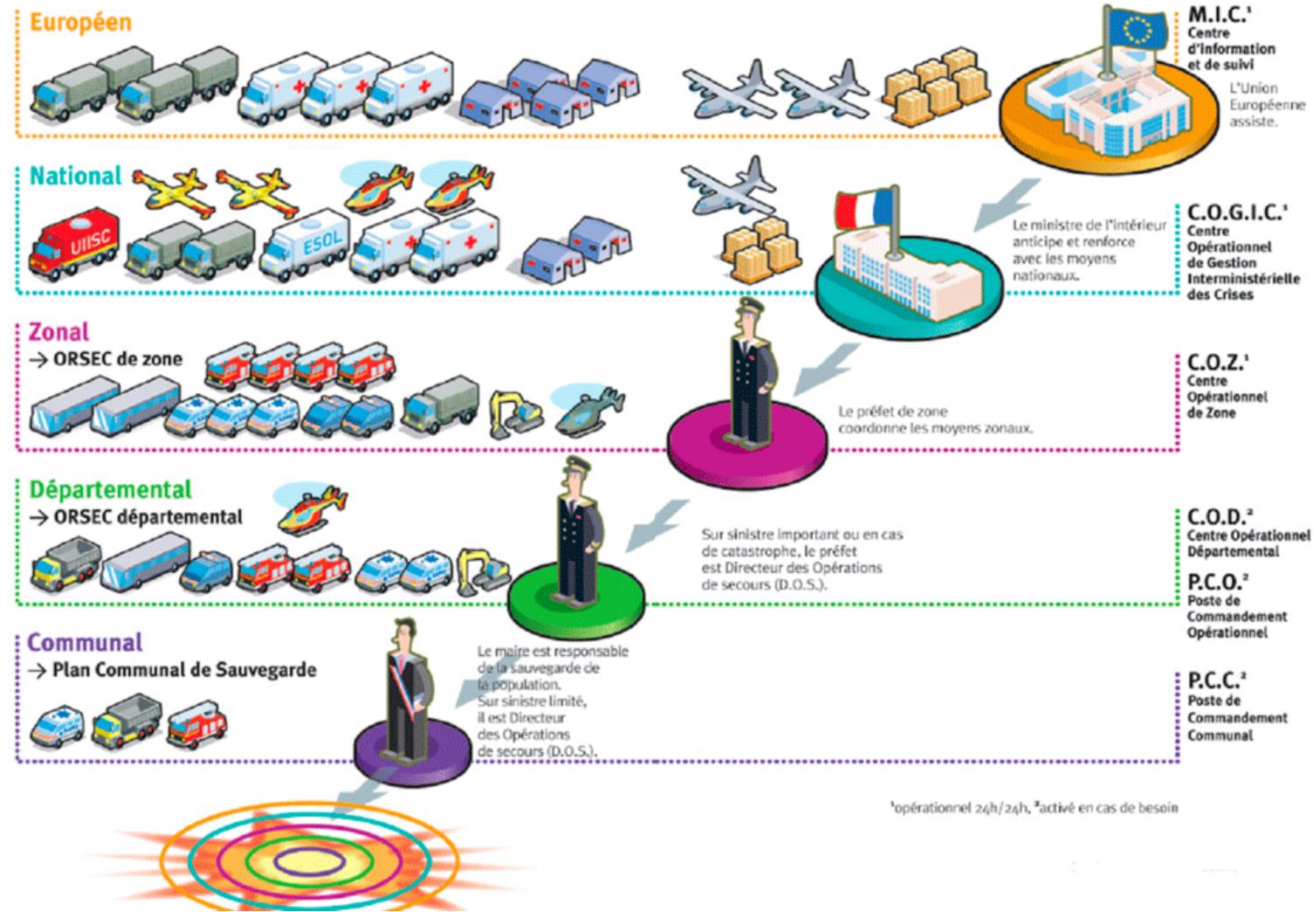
Européen

M.I.C.$^1$
Centre d'information et de suivi

L'Union Européenne assiste.

National

UIISC

ESOL

Le ministre de l'intérieur anticipe et renforce avec les moyens nationaux.

C.O.G.I.C.$^1$
Centre Opérationnel de Gestion Interministérielle des Crises

Zonal
→ ORSEC de zone

Le préfet de zone coordonne les moyens zonaux.

C.O.Z.$^1$
Centre Opérationnel de Zone

Départemental
→ ORSEC départemental

Sur sinistre important ou en cas de catastrophe, le préfet est Directeur des Opérations de secours (D.O.S.).

C.O.D.$^2$
Centre Opérationnel Départemental

P.C.O.$^2$
Poste de Commandement Opérationnel

Communal
→ Plan Communal de Sauvegarde

Le maire est responsable de la sauvegarde de la population.
Sur sinistre limité, il est Directeur des Opérations de secours (D.O.S.).

P.C.C.$^2$
Poste de Commandement Communal

$^1$opérationnel 24h/24h, $^2$activé en cas de besoin